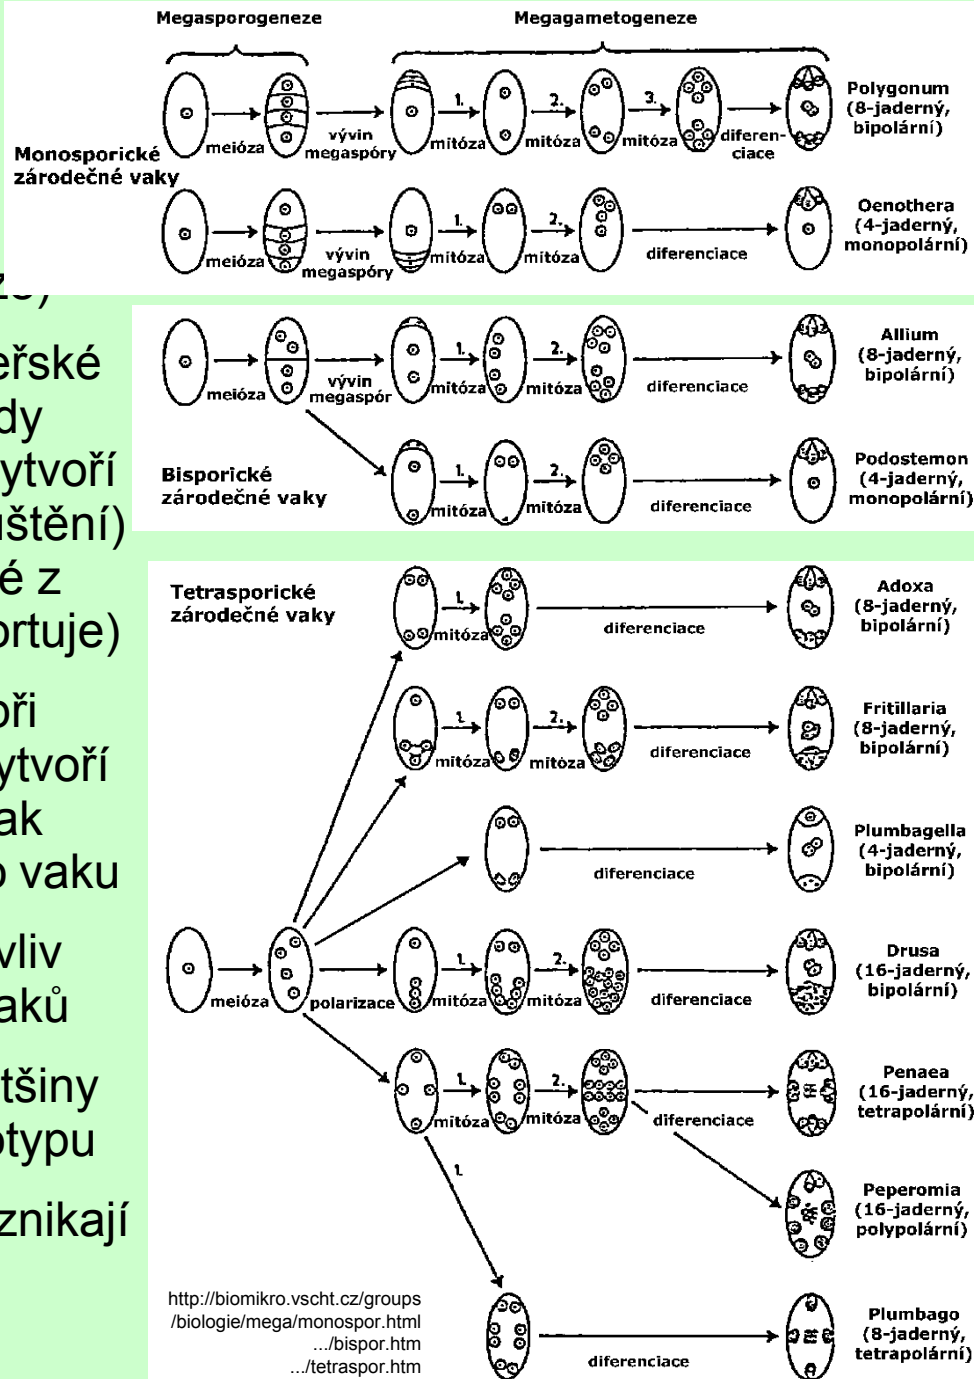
Megasporogeneze

Megagametogeneze

Monosporické zárodečné vaky

meióza

vývin megaspóry

1. mitóza

2. mitóza

3. mitóza

diferenciace

Polygonum (8-jaderný, bipolární)

meióza

vývin megaspóry

1. mitóza

2. mitóza

diferenciace

Oenothera (4-jaderný, monopolární)

meióza

vývin megaspór

1. mitóza

2. mitóza

diferenciace

Allium (8-jaderný, bipolární)

Bisporické zárodečné vaky

1. mitóza

2. mitóza

diferenciace

Podostemon (4-jaderný, monopolární)

Tetrasporické zárodečné vaky

1. mitóza

diferenciace

Adoxa (8-jaderný, bipolární)

1. mitóza

2. mitóza

diferenciace

Fritillaria (8-jaderný, bipolární)

diferenciace

Plumbagella (4-jaderný, bipolární)

meióza

polarizace

1. mitóza

2. mitóza

diferenciace

Drusa (16-jaderný, bipolární)

1. mitóza

2. mitóza

diferenciace

Penaea (16-jaderný, tetrapolární)

Peperomia (16-jaderný, polypolární)

1.

diferenciace

Plumbago (8-jaderný, tetrapolární)

http://biomikro.vscht.cz/groups /biologie/mega/monospor.html .../bispor.htm .../tetraspor.htm

ěrské
dy
ytvoří
uštění)
é z
ortuje)
ři
ytvoří
ak
vaku
vliv
aků
tšiny
typu
znikají